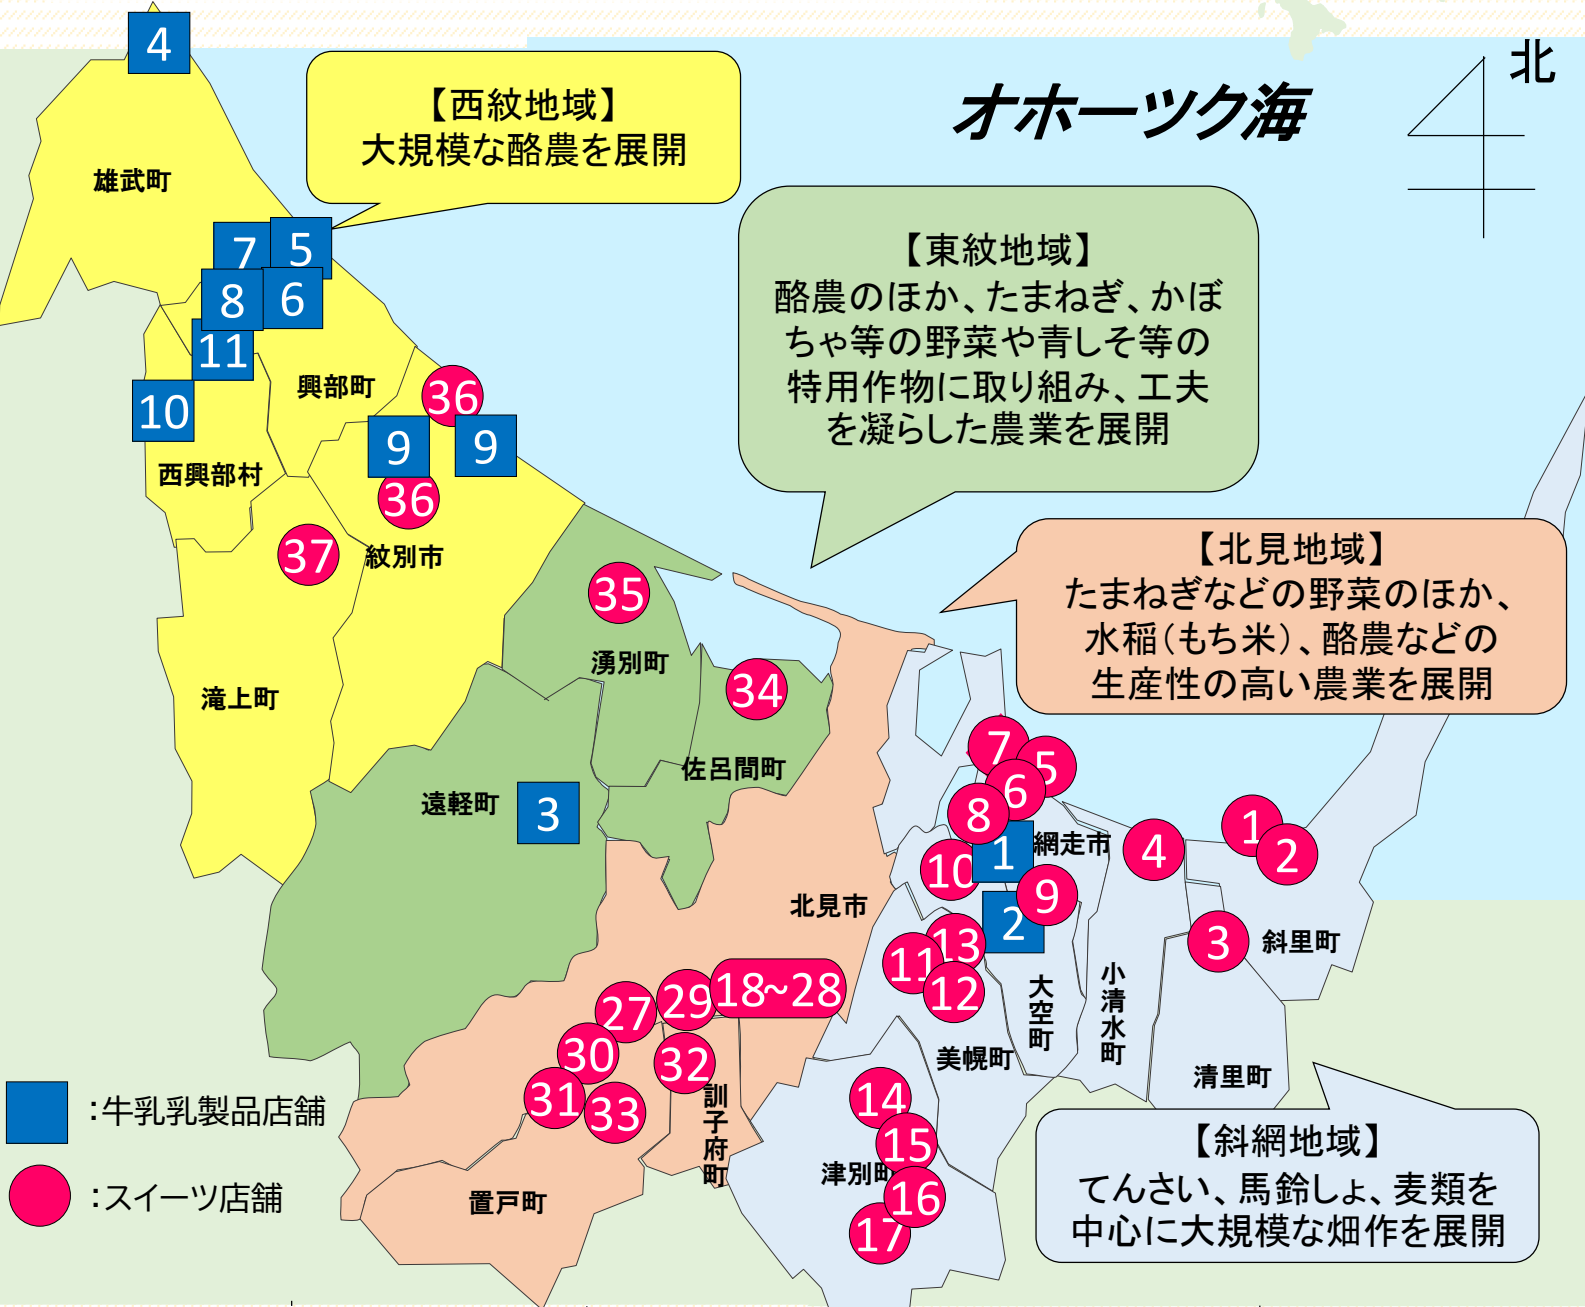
オホーツク海

北

【西紋地域】
大規模な酪農を展開

【東紋地域】
酪農のほか、たまねぎ、かぼちゃ等の野菜や青しそ等の特用作物に取り組み、工夫を凝らした農業を展開

【北見地域】
たまねぎなどの野菜のほか、水稲(もち米)、酪農などの生産性の高い農業を展開

【斜網地域】
てんさい、馬鈴しょ、麦類を中心に大規模な畑作を展開

4
雄武町
7 5
8 6
11
10
興部町
36
9 9
西興部村
36
37
紋別市
35
湧別町
34
滝上町
佐呂間町
遠軽町
3
7 5
6
8
網走市
1
4
1 2
10
9
北見市
2
13
3
斜里町
11
12
大空町
小清水町
18~28
27
29
美幌町
30
32
清里町
31
33
訓子府町
14
15
津別町
16
17
置戸町

:牛乳乳製品店舗
:スイーツ店舗